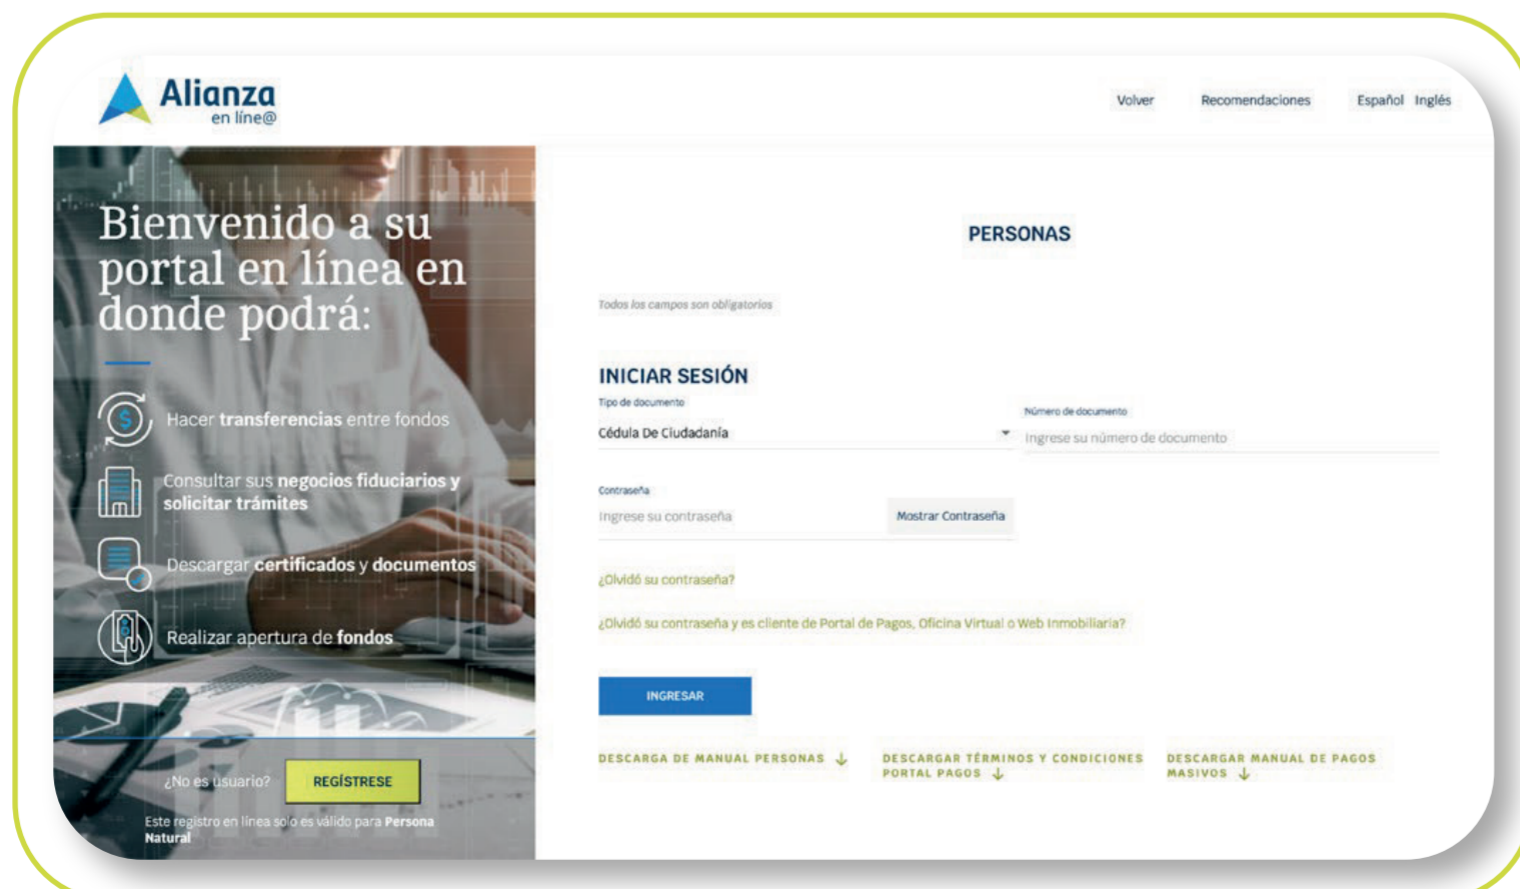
Alianza
en líne@

Volver Recomendaciones Español Inglés

Bienvenido a su portal en línea en donde podrá:

Hacer transferencias entre fondos

Consultar sus negocios fiduciarios y solicitar trámites

Descargar certificados y documentos

Realizar apertura de fondos

¿No es usuario? REGÍSTRESE

Este registro en línea solo es válido para Persona Natural

PERSONAS

Todos los campos son obligatorios

INICIAR SESIÓN

Tipo de documento
Cédula De Ciudadanía

Número de documento
Ingrese su número de documento

Contraseña
Ingrese su contraseña
Mostrar Contraseña

¿Olvidó su contraseña?

¿Olvidó su contraseña y es cliente de Portal de Pagos, Oficina Virtual o Web Inmobiliaria?

INGRESAR

DESCARGA DE MANUAL PERSONAS

DESCARGAR TÉRMINOS Y CONDICIONES PORTAL PAGOS

DESCARGAR MANUAL DE PAGOS MASIVOS